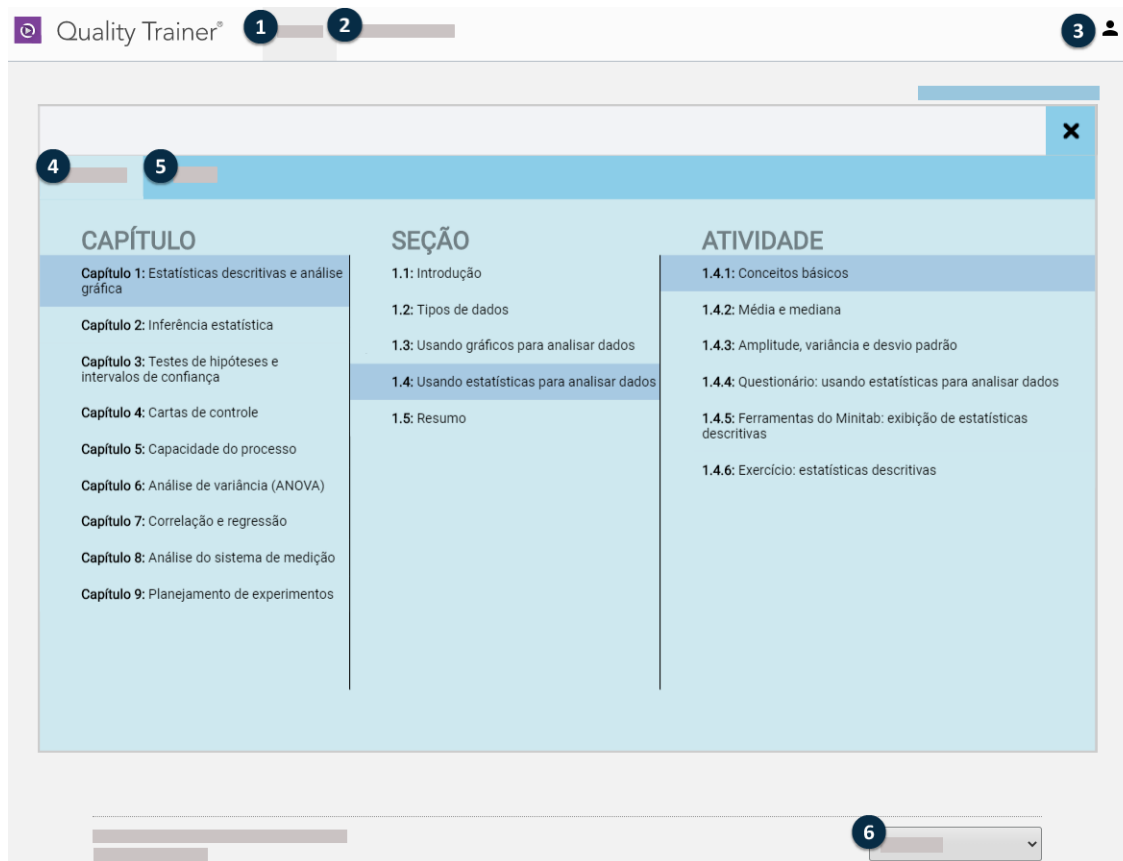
Quality Trainer®

1 2 3

×

4 5

CAPÍTULO

Capítulo 1: Estatísticas descritivas e análise gráfica

Capítulo 2: Inferência estatística

Capítulo 3: Testes de hipóteses e intervalos de confiança

Capítulo 4: Cartas de controle

Capítulo 5: Capacidade do processo

Capítulo 6: Análise de variância (ANOVA)

Capítulo 7: Correlação e regressão

Capítulo 8: Análise do sistema de medição

Capítulo 9: Planejamento de experimentos

SEÇÃO

1.1: Introdução

1.2: Tipos de dados

1.3: Usando gráficos para analisar dados

1.4: Usando estatísticas para analisar dados

1.5: Resumo

ATIVIDADE

1.4.1: Conceitos básicos

1.4.2: Média e mediana

1.4.3: Amplitude, variância e desvio padrão

1.4.4: Questionário: usando estatísticas para analisar dados

1.4.5: Ferramentas do Minitab: exibição de estatísticas descritivas

1.4.6: Exercício: estatísticas descritivas

6